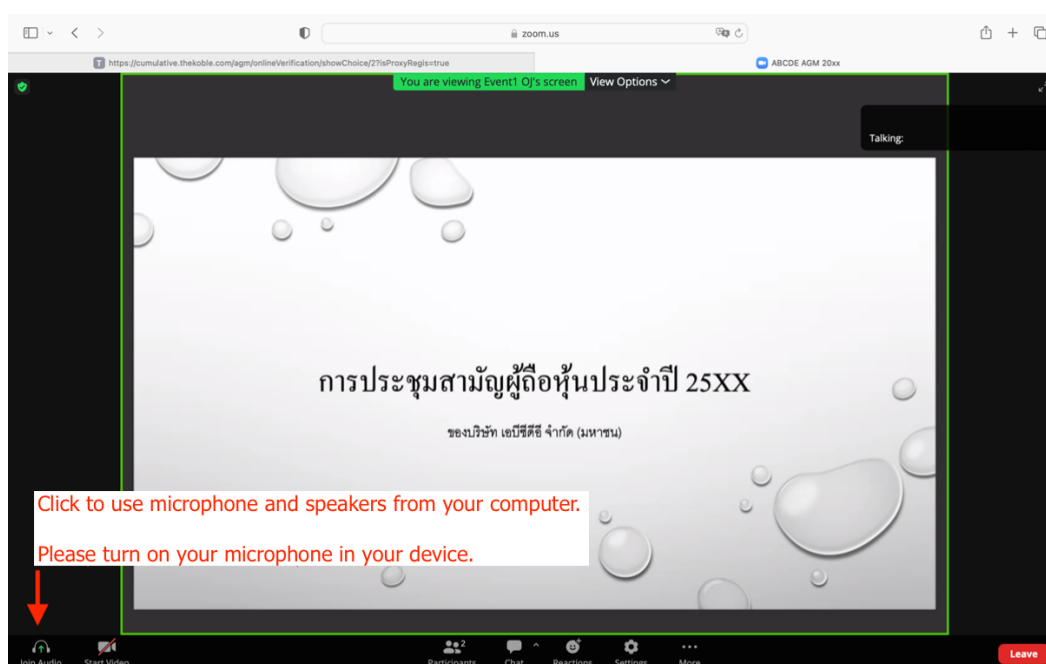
zoom.us

https://cumulative.thekoble.com/agm/onlineVerification/showChoice/2?isProxyRegis=true

ABCDE AGM 20xx

You are viewing Event1 OJ's screen View Options

Talking:

การประชุมสามัญผู้ถือหุ้นประจำปี 25XX

ของบริษัท เอบีซีดีอี จำกัด (มหาชน)

Click to use microphone and speakers from your computer.

Please turn on your microphone in your device.

Join Audio Start Video 2 Participants Chat Reactions Settings More Leave